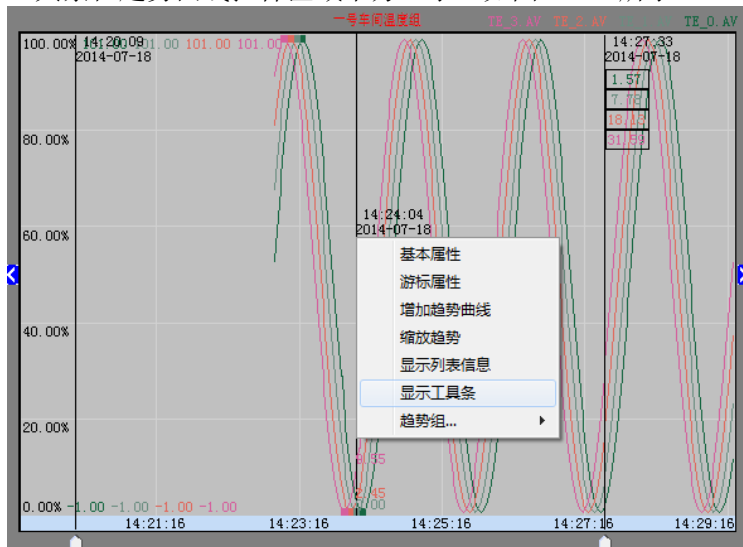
一号车间温度组

TE_3.AV TE_2.AV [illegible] TE_0.AV

100.00% 14:20:09 2014-07-18 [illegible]01.00 101.00 101.00

80.00%

60.00%

40.00%

20.00%

0.00% -1.00 -1.00 -1.00 -1.00

14:24:04 2014-07-18

14:27:33 2014-07-18

1.57

7.78

18.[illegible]

31.5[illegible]

基本属性

游标属性

增加趋势曲线

缩放趋势

显示列表信息

显示工具条

趋势组...

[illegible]55

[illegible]45

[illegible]00

14:21:16 14:23:16 14:25:16 14:27:16 14:29:16